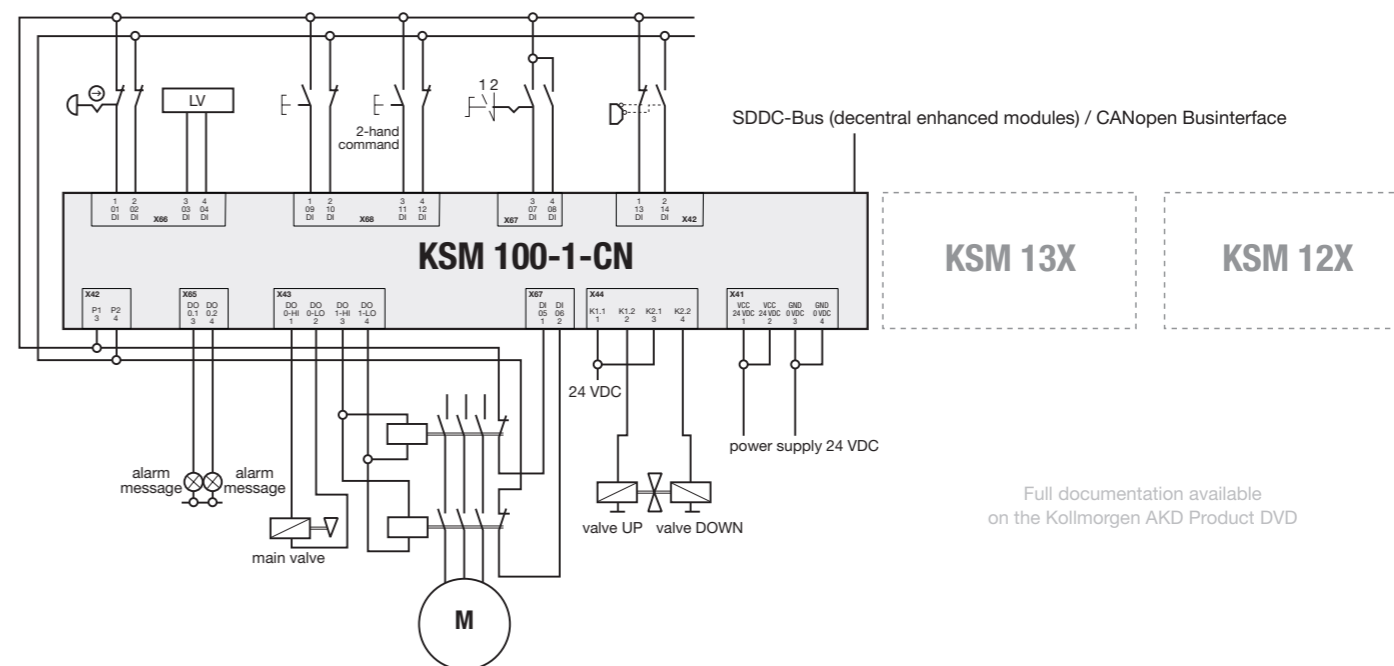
LV

2-hand command

1 2

SDDC-Bus (decentral enhanced modules) / CANopen Businterface

1 01 DI 2 02 DI X66 3 03 DI 4 04 DI

1 09 DI 2 10 DI X68 3 11 DI 4 12 DI

X67 3 07 DI 4 08 DI

1 13 DI 2 14 DI X42

KSM 100-1-CN

KSM 13X

KSM 12X

X42 P1 3 P2 4

X65 DO 0.1 3 DO 0.2 4

X43 DO 0-HI 1 DO 0-LO 2 DO 1-HI 3 DO 1-LO 4

X67 DI 05 1 DI 06 2

X44 K1.1 1 K1.2 2 K2.1 3 K2.2 4

X41 VCC 24 VDC 1 VCC 24 VDC 2 GND 0 VDC 3 GND 0 VDC 4

24 VDC

power supply 24 VDC

alarm message

alarm message

main valve

valve UP

valve DOWN

M

Full documentation available on the Kollmorgen AKD Product DVD